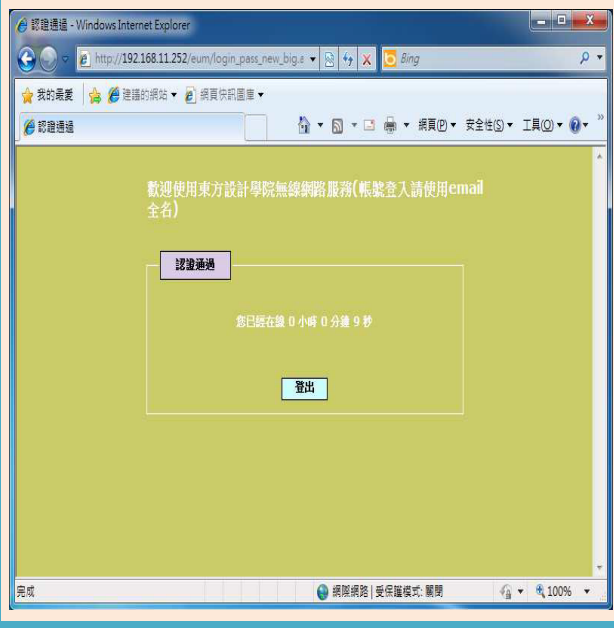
認證通過 - Windows Internet Explorer

http://192.168.11.252/eum/login_pass_new_big.a

Bing

我的最愛

建議的網站 ▾

網頁快訊圖庫 ▾

認證通過

網頁(P) ▾ 安全性(S) ▾ 工具(O) ▾

歡迎使用東方設計學院無線網路服務(帳號登入請使用email全名)

認證通過

您已經在線 0 小時 0 分鐘 9 秒

登出

完成

網際網路 | 受保護模式: 關閉

100%